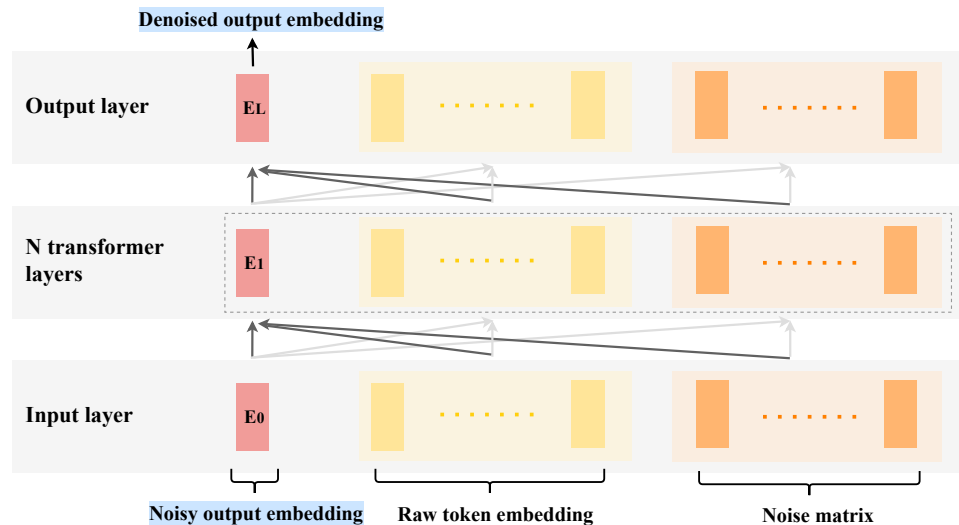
Denoised output embedding

Output layer

$E_L$

.......

.......

N transformer layers

$E_1$

.......

.......

Input layer

$E_0$

.......

.......

Noisy output embedding

Raw token embedding

Noise matrix